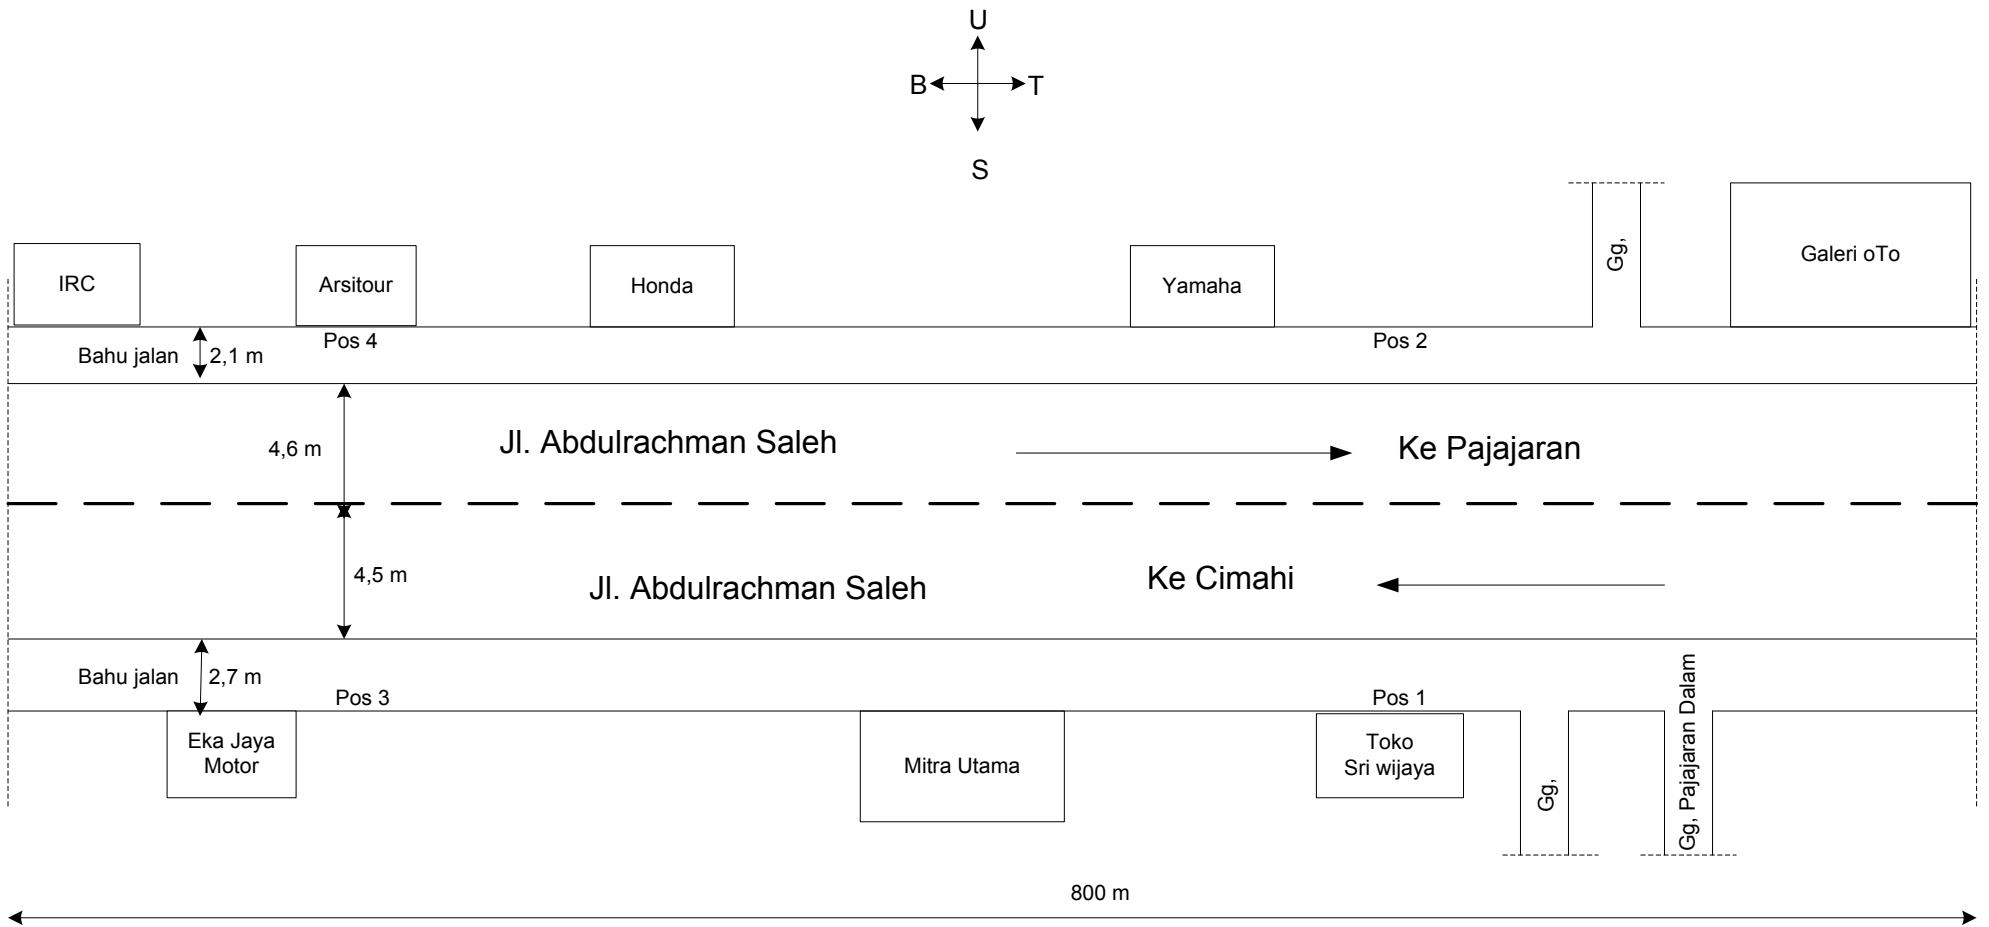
U
B
T
S

IRC
Arsitour
Honda
Yamaha
Gg,
Galeri oTo

Bahu jalan
2,1 m
Pos 4
Pos 2

4,6 m
Jl. Abdulrachman Saleh
Ke Pajajaran

4,5 m
Jl. Abdulrachman Saleh
Ke Cimahi

Bahu jalan
2,7 m
Pos 3
Pos 1
Gg, Pajajaran Dalam

Eka Jaya Motor
Mitra Utama
Toko Sri wijaya
Gg,

800 m